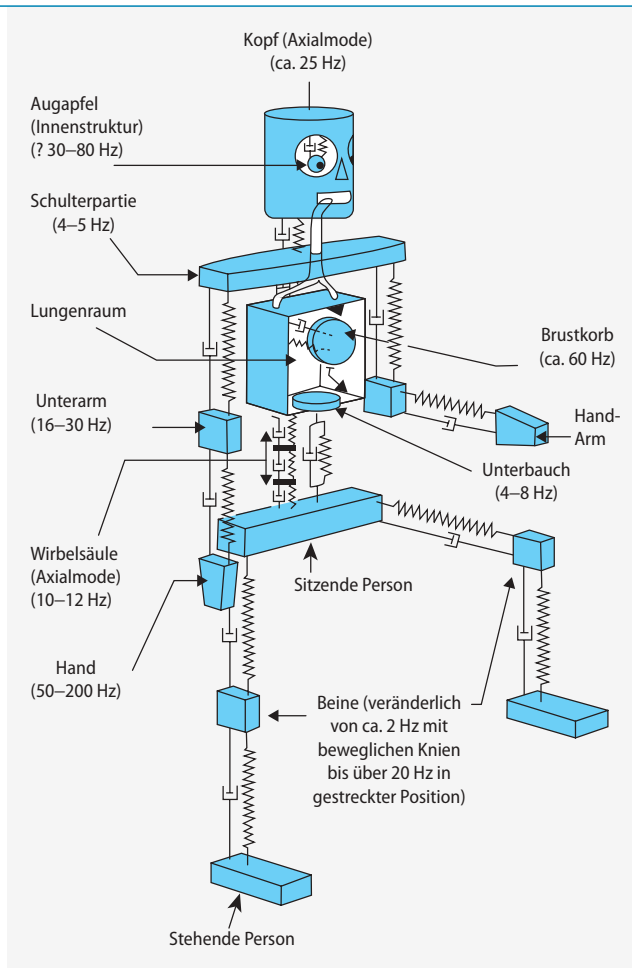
Kopf (Axialmode) (ca. 25 Hz)

Augapfel (Innenstruktur) (? 30–80 Hz)

Schulterpartie (4–5 Hz)

Lungenraum

Brustkorb (ca. 60 Hz)

Unterarm (16–30 Hz)

Hand-Arm

Unterbauch (4–8 Hz)

Wirbelsäule (Axialmode) (10–12 Hz)

Sitzende Person

Hand (50–200 Hz)

Beine (veränderlich von ca. 2 Hz mit beweglichen Knien bis über 20 Hz in gestreckter Position)

Stehende Person